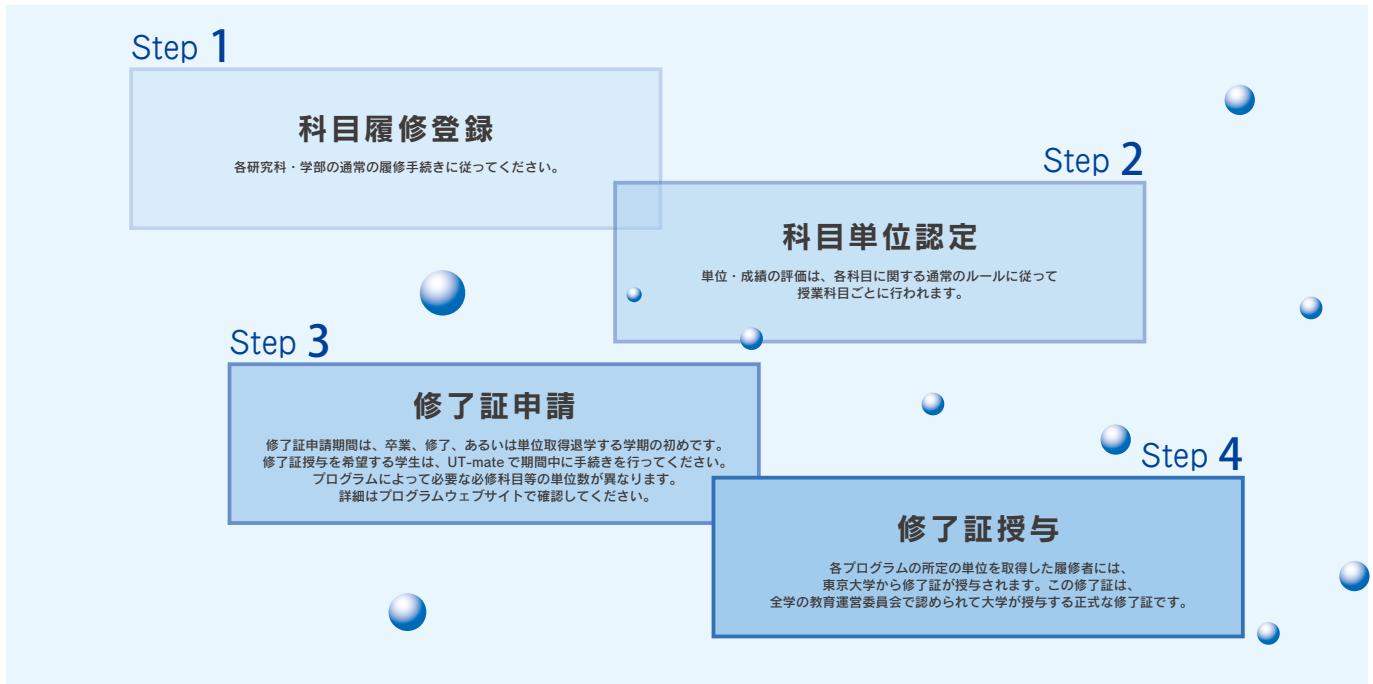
Step 1

科目履修登録

各研究科・学部の通常の履修手続きに従ってください。

Step 2

科目単位認定

単位・成績の評価は、各科目に関する通常のルールに従って授業科目ごとに行われます。

Step 3

修了証申請

修了証申請期間は、卒業、修了、あるいは単位取得退学する学期の初めです。修了証授与を希望する学生は、UT-mateで期間中に手続きを行ってください。プログラムによって必要な必修科目等の単位数が異なります。詳細はプログラムウェブサイトで確認してください。

Step 4

修了証授与

各プログラムの所定の単位を取得した履修者には、東京大学から修了証が授与されます。この修了証は、全学の教育運営委員会で認められて大学が授与する正式な修了証です。